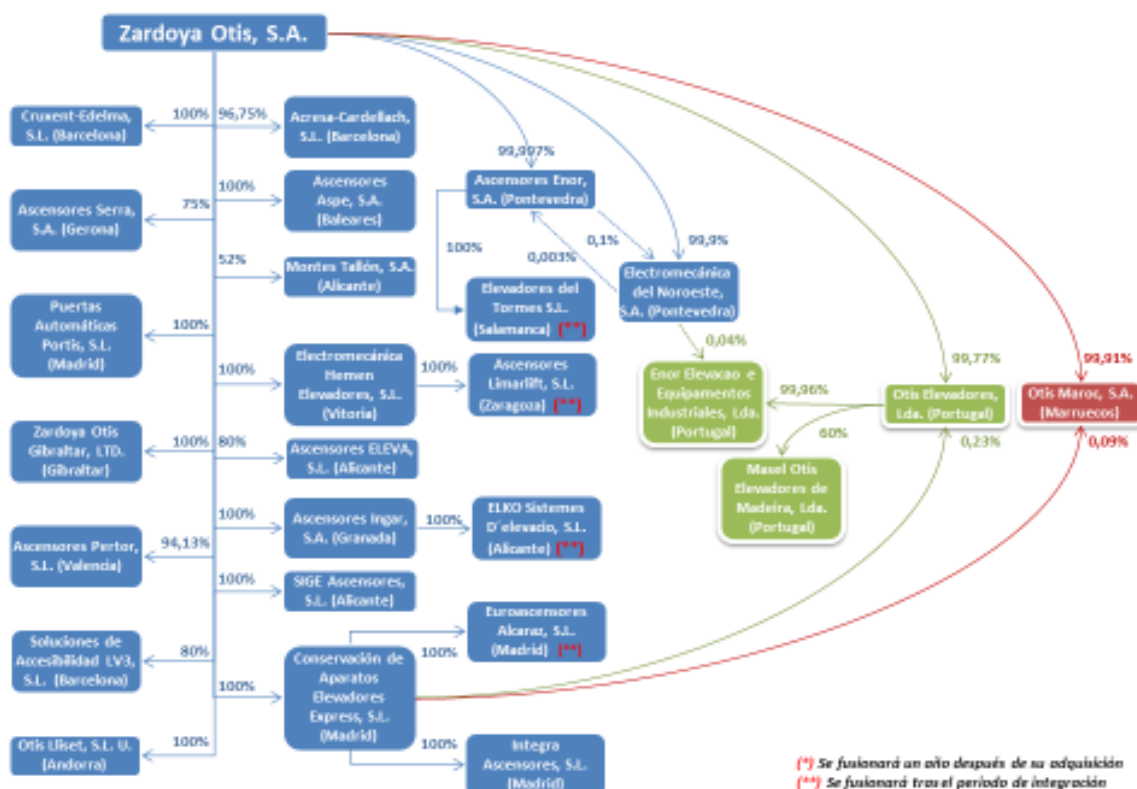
Zardoya Otis, S.A.

Cruxent-Edelma, S.L. (Barcelona)
100%
96,75%
Acresa-Cardellach, S.L. (Barcelona)

99,997%
Ascensores Enor, S.A. (Pontevedra)

Ascensores Serra, S.A. (Gerona)
75%
100%
Ascensores Aspe, S.A. (Baleares)

100%
0,1%
99,9%
0,003%

52%
Montes Tallón, S.A. (Alicante)

Elevadores del Tormes S.L. (Salamanca) (**)

Electromecánica del Noroeste, S.A. (Pontevedra)

Puertas Automáticas Portis, S.L. (Madrid)
100%

0,04%
99,77%
99,91%

100%
Electromecánica Hemen Elevadores, S.L. (Vitoria)
100%
Ascensores Limarlift, S.L. (Zaragoza) (**)

Enor Elevacao e Equipamentos Industriales, Lda. (Portugal)
99,96%
Otis Elevadores, Lda. (Portugal)
Otis Maroc, S.A. (Marruecos)
60%
0,23%
0,09%

Zardoya Otis Gibraltar, LTD. (Gibraltar)
100%
80%
Ascensores ELEVA, S.L. (Alicante)

Masel Otis Elevadores de Madeira, Lda. (Portugal)

100%
Ascensores Ingar, S.A. (Granada)
100%
ELKO Sistemes D´elevacio, S.L. (Alicante) (**)

Ascensores Pertor, S.L. (Valencia)
94,13%

100%
SIGE Ascensores, S.L. (Alicante)

Euroascensores Alcaraz, S.L. (Madrid) (**)

Soluciones de Accesibilidad LV3, S.L. (Barcelona)
80%
100%
Conservación de Aparatos Elevadores Express, S.L. (Madrid)
100%

Otis Lliset, S.L. U. (Andorra)
100%
100%
Integra Ascensores, S.L. (Madrid)

(*) Se fusionará un año después de su adquisición
(**) Se fusionará tras el periodo de integración